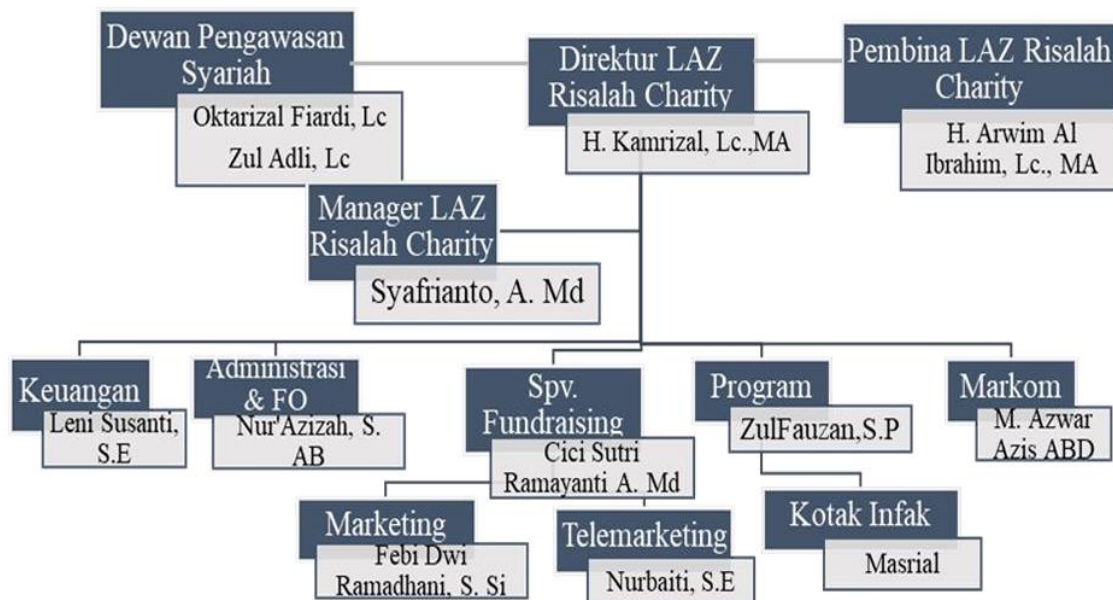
Dewan Pengawasan Syariah

Oktarizal Fiardi, Lc
Zul Adli, Lc

Direktur LAZ Risalah Charity

H. Kamrizal, Lc.,MA

Pembina LAZ Risalah Charity

H. Arwim Al Ibrahim, Lc., MA

Manager LAZ Risalah Charity

Syafrianto, A. Md

Keuangan

Leni Susanti, S.E

Administrasi & FO

Nur'Azizah, S. AB

Spv. Fundraising

Cici Sutri Ramayanti A. Md

Program

ZulFauzan,S.P

Markom

M. Azwar Azis ABD

Marketing

Febi Dwi Ramadhani, S. Si

Telemarketing

Nurbaiti, S.E

Kotak Infak

Masrial